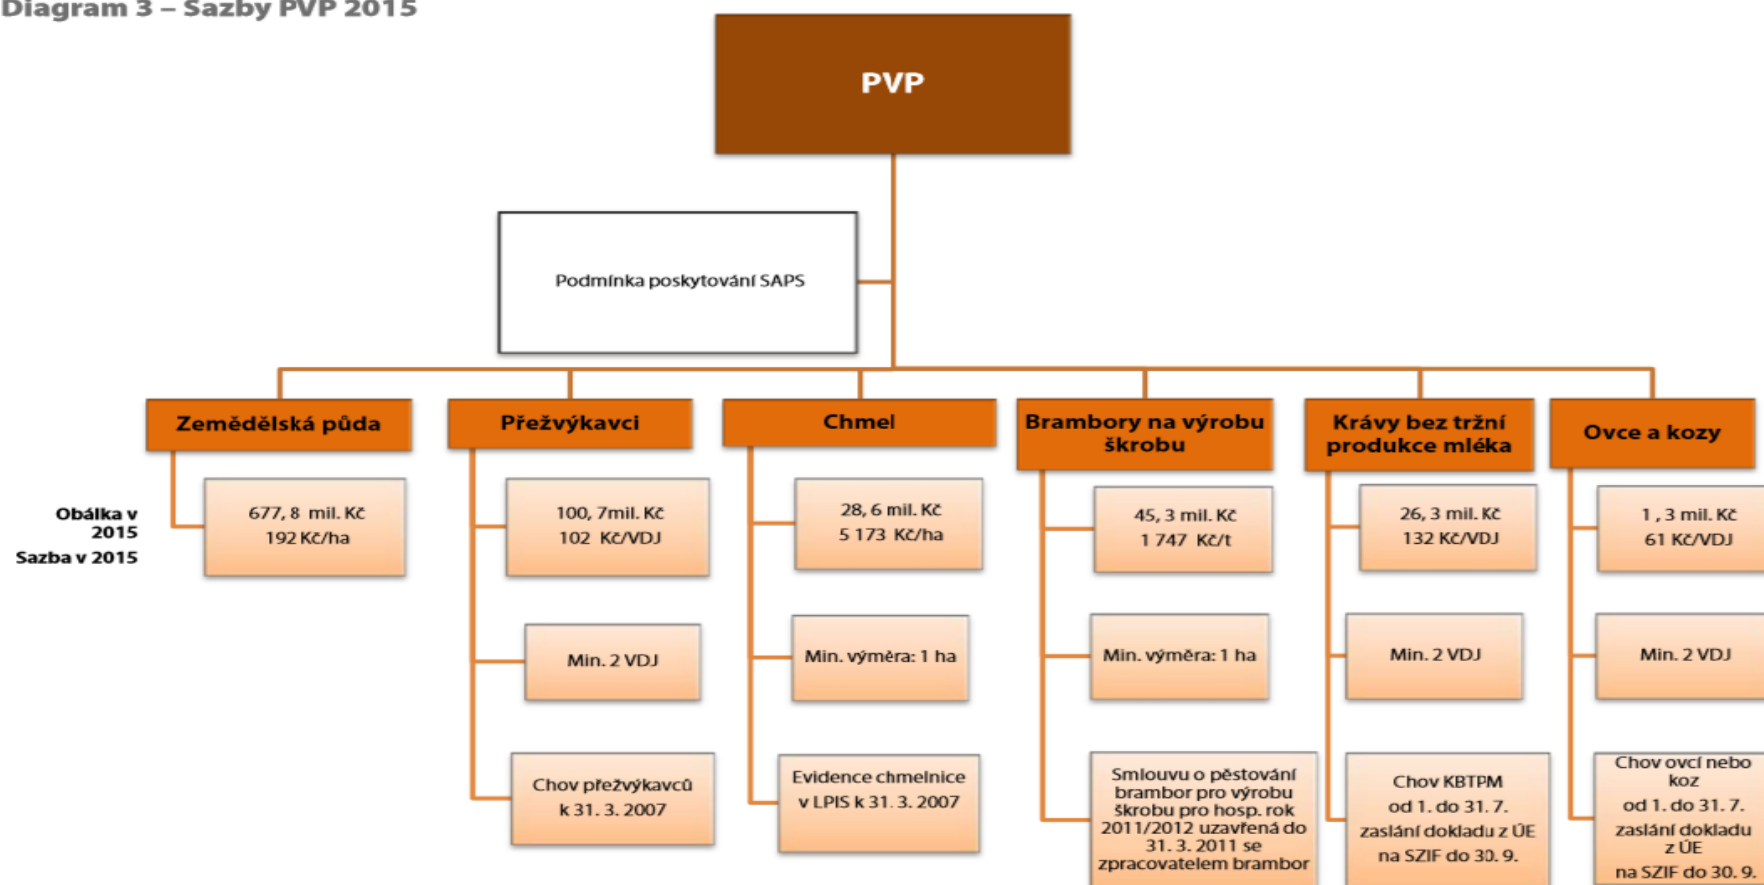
Diagram 3 – Sazby PVP 2015

PVP

Podmínka poskytování SAPS

Zemědělská půda

Přežvýkavci

Chmel

Brambory na výrobu škrobu

Krávy bez tržní produkce mléka

Ovce a kozy

Obálka v 2015
Sazba v 2015

677, 8 mil. Kč
192 Kč/ha

100, 7mil. Kč
102 Kč/VDJ

28, 6 mil. Kč
5 173 Kč/ha

45, 3 mil. Kč
1 747 Kč/t

26, 3 mil. Kč
132 Kč/VDJ

1 , 3 mil. Kč
61 Kč/VDJ

Min. 2 VDJ

Min. výměra: 1 ha

Min. výměra: 1 ha

Min. 2 VDJ

Min. 2 VDJ

Chov přežvýkavců k 31. 3. 2007

Evidence chmelnice v LPIS k 31. 3. 2007

Smlouvu o pěstování brambor pro výrobu škrobu pro hosp. rok 2011/2012 uzavřená do 31. 3. 2011 se zpracovatelem brambor

Chov KBTPM od 1. do 31. 7. zaslání dokladu z ÚE na SZIF do 30. 9.

Chov ovcí nebo koz od 1. do 31. 7. zaslání dokladu z ÚE na SZIF do 30. 9.